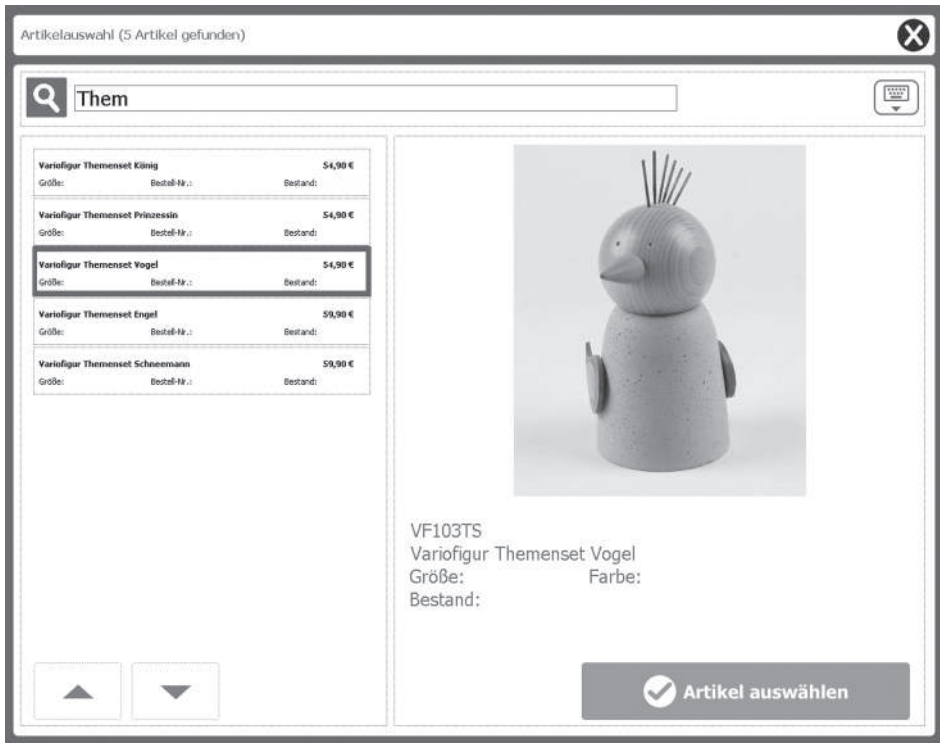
Artikelauswahl (5 Artikel gefunden)

Them

Variofigur Themenset König 54,90 €
Größe: Bestell-Nr.: Bestand:

Variofigur Themenset Prinzessin 54,90 €
Größe: Bestell-Nr.: Bestand:

Variofigur Themenset Vogel 54,90 €
Größe: Bestell-Nr.: Bestand:

Variofigur Themenset Engel 59,90 €
Größe: Bestell-Nr.: Bestand:

Variofigur Themenset Schneemann 59,90 €
Größe: Bestell-Nr.: Bestand:

VF103TS
Variofigur Themenset Vogel
Größe: Farbe:
Bestand:

Artikel auswählen